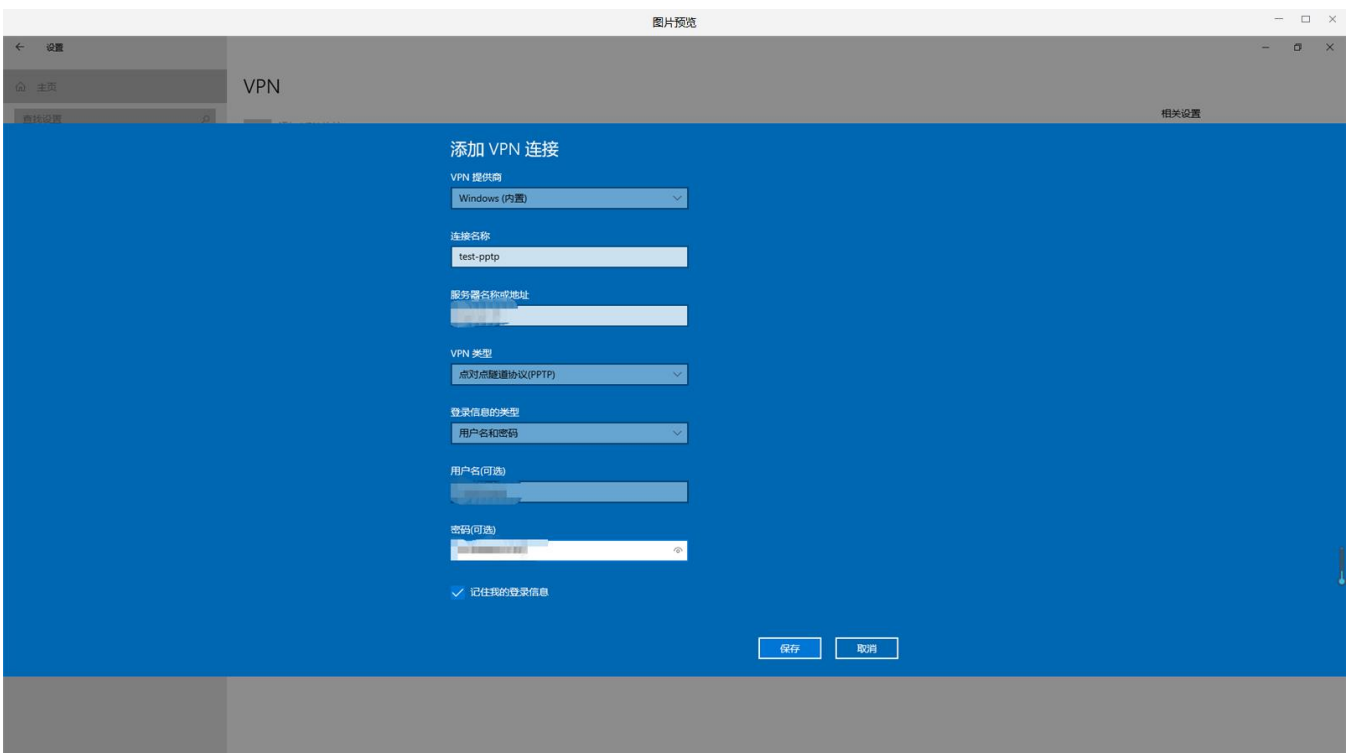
图片预览

设置

主页

查找设置

VPN

相关设置

添加 VPN 连接

VPN 提供商

Windows (内置)

连接名称

test-pptp

服务器名称或地址

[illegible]

VPN 类型

点对点隧道协议(PPTP)

登录信息的类型

用户名和密码

用户名(可选)

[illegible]

密码(可选)

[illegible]

记住我的登录信息

保存

取消